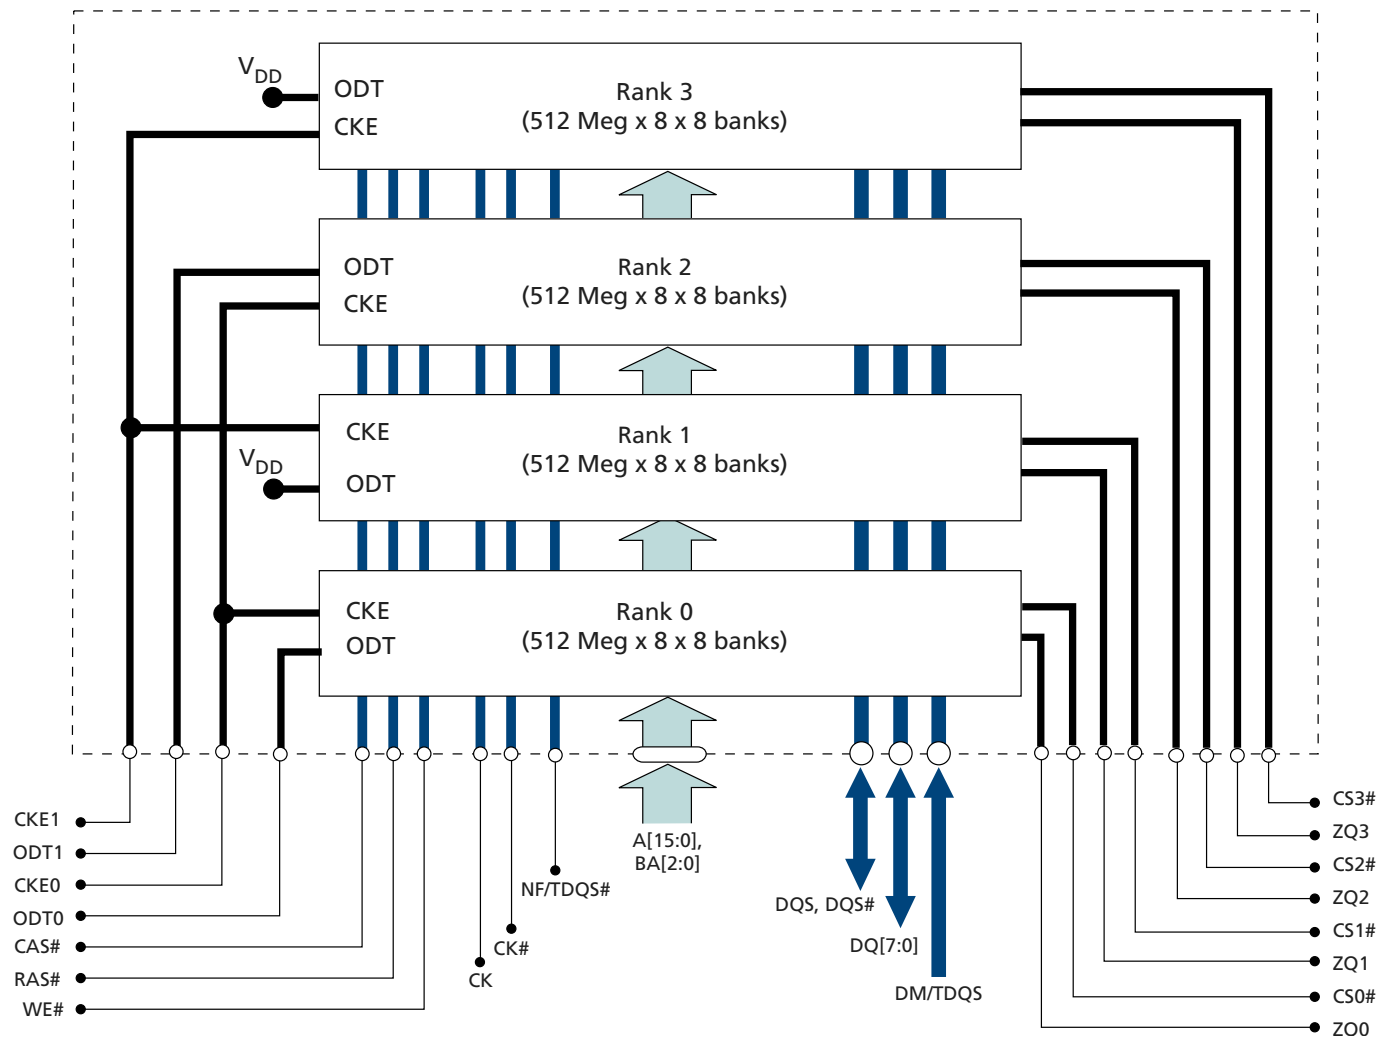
$V_{DD}$
ODT
CKE
Rank 3
(512 Meg x 8 x 8 banks)

ODT
CKE
Rank 2
(512 Meg x 8 x 8 banks)

CKE
$V_{DD}$
ODT
Rank 1
(512 Meg x 8 x 8 banks)

CKE
ODT
Rank 0
(512 Meg x 8 x 8 banks)

CKE1
ODT1
CKE0
ODT0
CAS#
RAS#
WE#
CK
CK#
NF/TDQS#
A[15:0],
BA[2:0]
DQS, DQS#
DQ[7:0]
DM/TDQS
CS3#
ZQ3
CS2#
ZQ2
CS1#
ZQ1
CS0#
ZO0